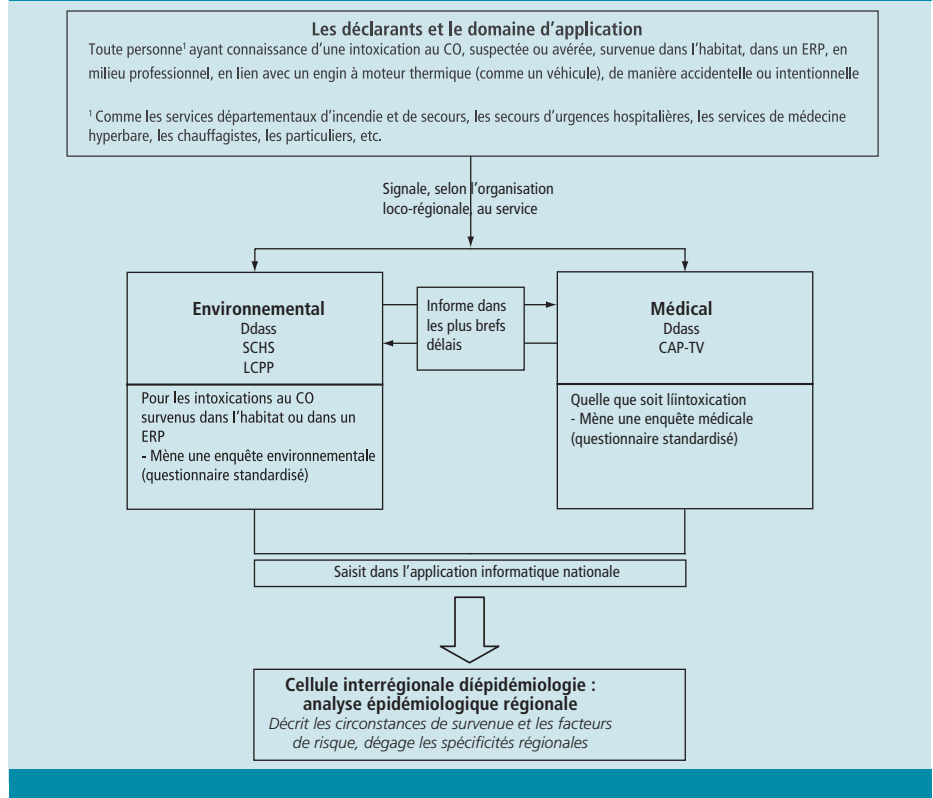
Les déclarants et le domaine d'application

Toute personne$^1$ ayant connaissance d'une intoxication au CO, suspectée ou avérée, survenue dans l'habitat, dans un ERP, en milieu professionnel, en lien avec un engin à moteur thermique (comme un véhicule), de manière accidentelle ou intentionnelle

$^1$ Comme les services départementaux d'incendie et de secours, les secours d'urgences hospitalières, les services de médecine hyperbare, les chauffagistes, les particuliers, etc.

Signale, selon l'organisation loco-régionale, au service

Environnemental
Ddass
SCHS
LCPP

Pour les intoxications au CO survenus dans l'habitat ou dans un ERP
- Mène une enquête environnementale (questionnaire standardisé)

Informe dans les plus brefs délais

Médical
Ddass
CAP-TV

Quelle que soit líintoxication
- Mène une enquête médicale (questionnaire standardisé)

Saisit dans l'application informatique nationale

Cellule interrégionale díépidémiologie : analyse épidémiologique régionale
Décrit les circonstances de survenue et les facteurs de risque, dégage les spécificités régionales